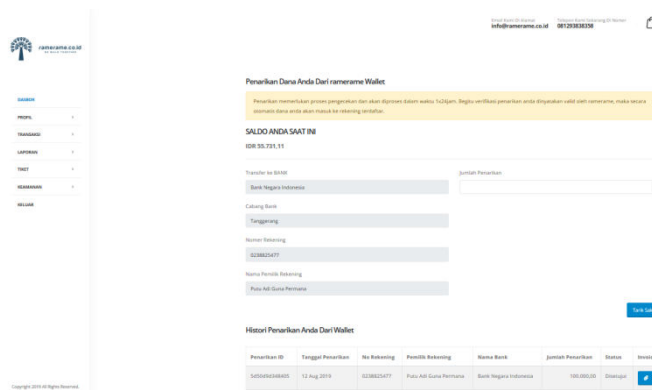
ramerame.co.id

DASBOR
PROFIL
TRANSAKSI
LAPORAN
TIKET
KEAMANAN
KELUAR

Copyright 2019 All Rights Reserved.

Email Kami Di alamat
info@ramerame.co.id

Telepon Kami Sekarang Di Nomor
081293838358

Penarikan Dana Anda Dari ramerame Wallet

Penarikan memerlukan proses pengecekan dan akan diproses dalam waktu 1x24jam. Begitu verifikasi penarikan anda dinyatakan valid oleh ramerame, maka secara otomatis dana anda akan masuk ke rekening tersebut.

SALDO ANDA SAAT INI
IDR 55.731,11

Transfer ke BANK
Bank Negara Indonesia

Jumlah Penarikan

Cabang Bank
Tanggerang

Nomor Rekening
0238825477

Nama Pemilik Rekening
Putu Adi Guna Permana

Tarik Sal

Histori Penarikan Anda Dari Wallet

| Penarikan ID | Tanggal Penarikan | No Rekening | Pemilik Rekening | Nama Bank | Jumlah Penarikan | Status | Invoi |
|---|---|---|---|---|---|---|---|
| 5456494598405 | 12 Aug 2019 | 0238825477 | Putu Adi Guna Permana | Bank Negara Indonesia | 100.000,00 | Disetujui | |